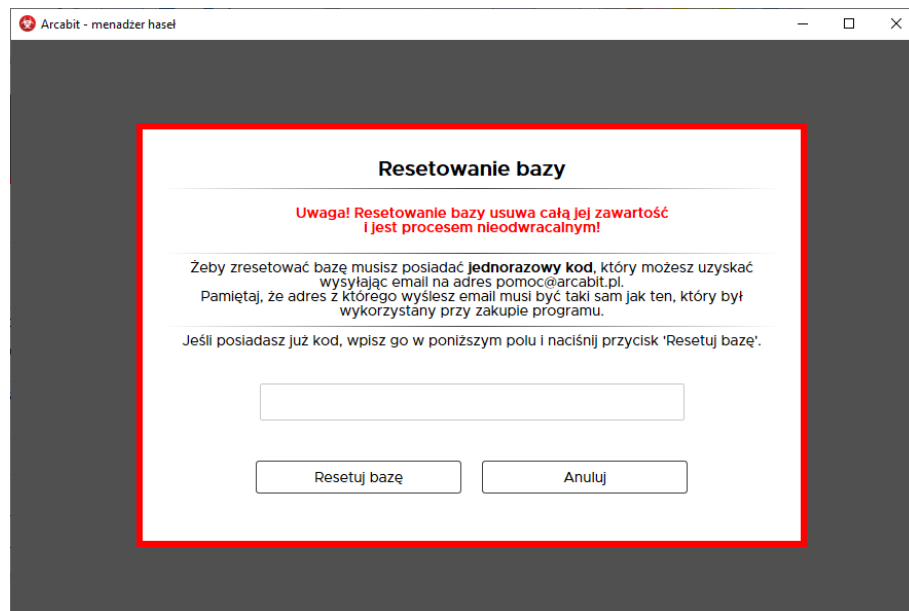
Arcabit - menadżer haseł

Resetowanie bazy

Uwaga! Resetowanie bazy usuwa całą jej zawartość i jest procesem nieodwracalnym!

Żeby zresetować bazę musisz posiadać **jednorazowy kod**, który możesz uzyskać wysyłając email na adres pomoc@arcabit.pl.
Pamiętaj, że adres z którego wyślesz email musi być taki sam jak ten, który był wykorzystany przy zakupie programu.

Jeśli posiadasz już kod, wpisz go w poniższym polu i naciśnij przycisk 'Resetuj bazę'.

Resetuj bazę

Anuluj